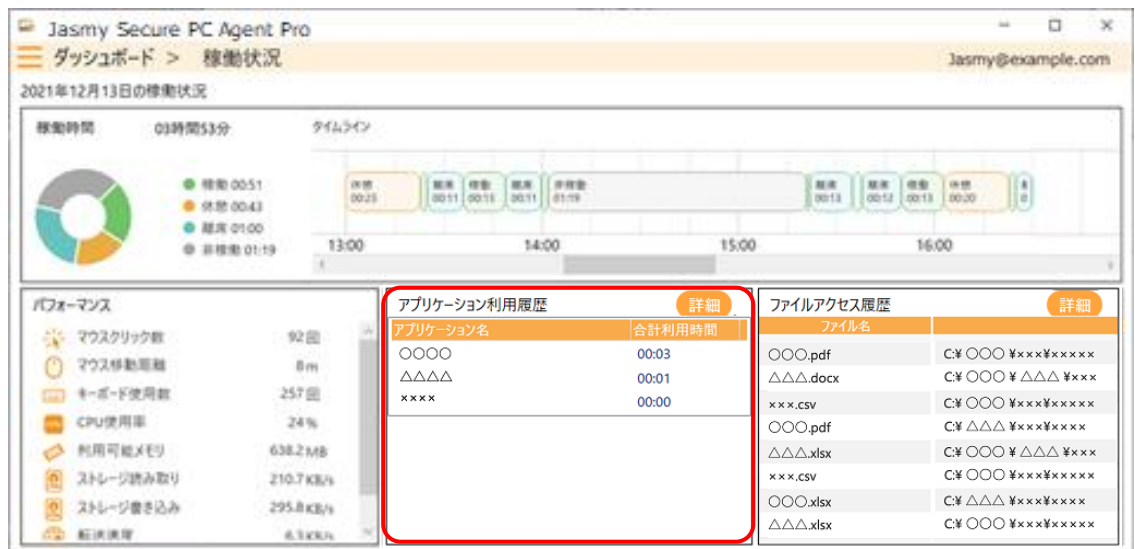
Jasmy Secure PC Agent Pro

ダッシュボード > 稼働状況

Jasmy@example.com

2021年12月13日の稼働状況

稼働時間 03時間53分

タイムライン

● 稼働 00:51
● 休憩 00:43
● 離席 01:00
● 非稼働 01:19

休憩 00:23
離席 00:11
稼動 00:15
離席 00:11
非稼動 01:19
離席 00:13
離席 00:12
稼動 00:13
休憩 00:20

13:00
14:00
15:00
16:00

パフォーマンス

| | |
|---|---|
| マウスクリック数 | 92回 |
| マウス移動距離 | 8m |
| キーボード使用数 | 257回 |
| CPU使用率 | 24% |
| 利用可能メモリ | 638.2MB |
| ストレージ読み取り | 210.7KB/s |
| ストレージ書き込み | 295.8KB/s |
| 転送速度 | 6.3KB/s |

アプリケーション利用履歴 詳細

| アプリケーション名 | 合計利用時間 |
|---|---|
| ○○○○ | 00:03 |
| △△△△ | 00:01 |
| ×××× | 00:00 |

ファイルアクセス履歴 詳細

| ファイル名 | |
|---|---|
| ○○○.pdf | C:¥ ○○○ ¥×××¥××××× |
| △△△.docx | C:¥ ○○○ ¥ △△△ ¥××× |
| ×××.csv | C:¥ ○○○ ¥×××¥××××× |
| ○○○.pdf | C:¥ △△△ ¥×××¥×××× |
| △△△.xlsx | C:¥ ○○○ ¥ △△△ ¥××× |
| ×××.csv | C:¥ ○○○ ¥×××¥××××× |
| ○○○.xlsx | C:¥ △△△ ¥×××¥×××× |
| △△△.xlsx | C:¥ ○○○ ¥×××¥××××× |